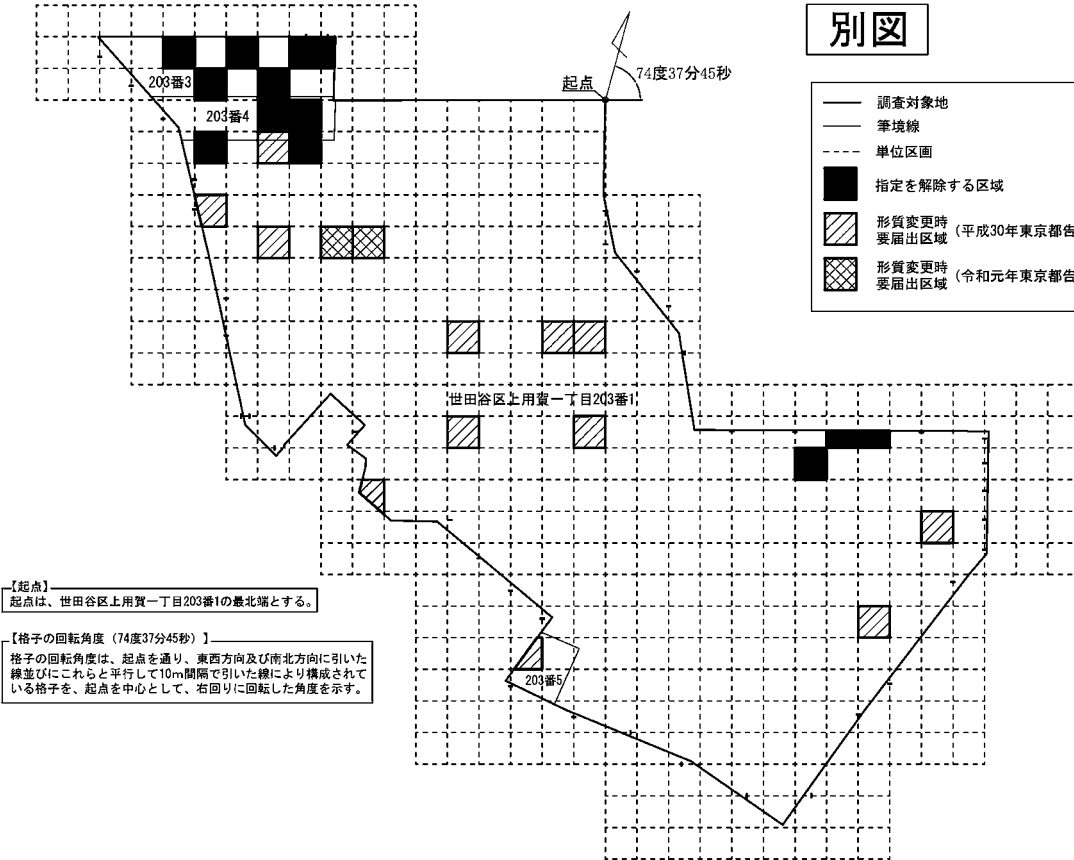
別図

起点

74度37分45秒

203番3

203番4

調査対象地

筆境線

単位区画

指定を解除する区域

形質変更時要届出区域（平成30年東京都告

形質変更時要届出区域（令和元年東京都告

世田谷区上用賀一丁目203番1

203番5

【起点】
起点は、世田谷区上用賀一丁目203番1の最北端とする。

【格子の回転角度（74度37分45秒）】
格子の回転角度は、起点を通り、東西方向及び南北方向に引いた線並びにこれらと平行して10m間隔で引いた線により構成されている格子を、起点を中心として、右回りに回転した角度を示す。